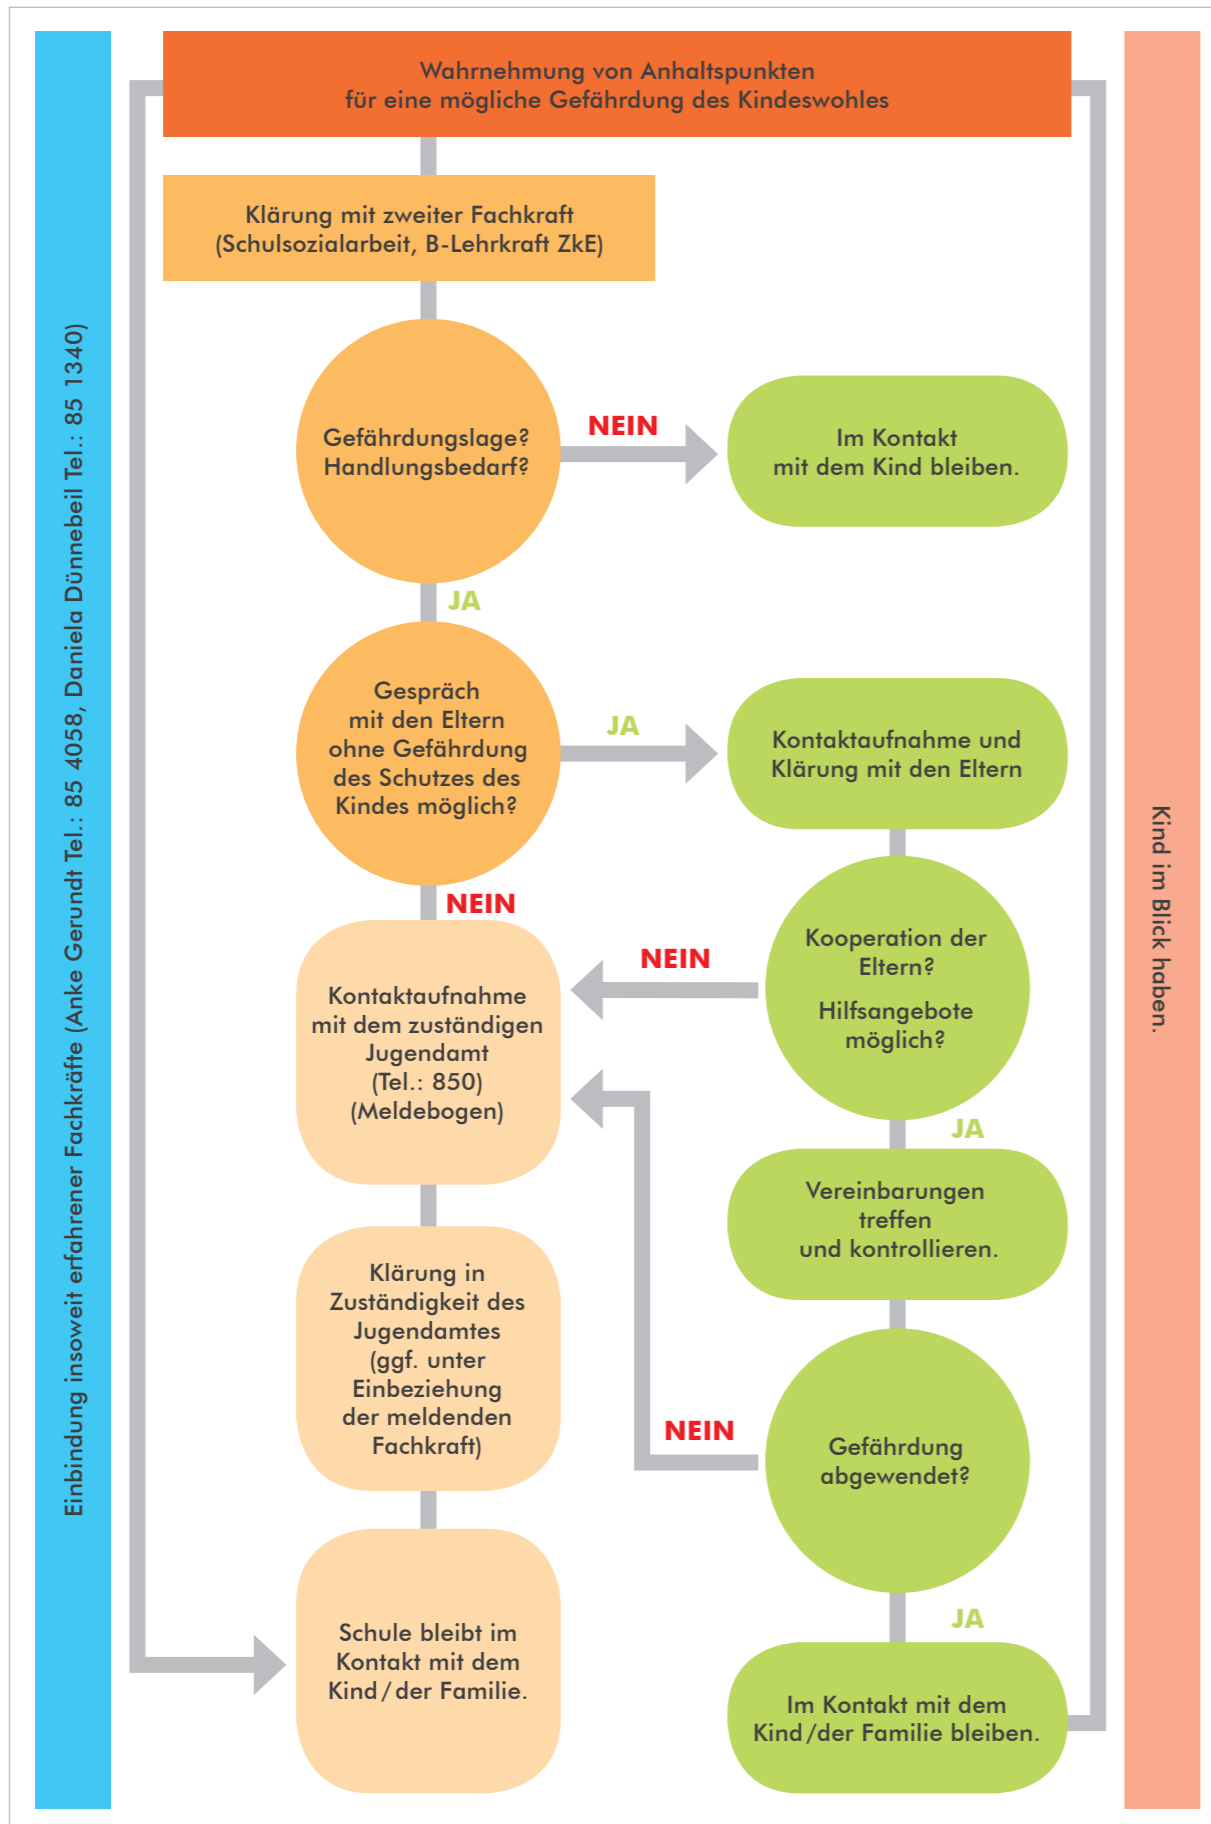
Einbindung insoweit erfahrener Fachkräfte (Anke Gerundt Tel.: 85 4058, Daniela Dünnebeil Tel.: 85 1340)

Wahrnehmung von Anhaltspunkten für eine mögliche Gefährdung des Kindeswohles

Klärung mit zweiter Fachkraft (Schulsozialarbeit, B-Lehrkraft ZkE)

Gefährdungslage? Handlungsbedarf?

NEIN

Im Kontakt mit dem Kind bleiben.

JA

Gespräch mit den Eltern ohne Gefährdung des Schutzes des Kindes möglich?

JA

Kontaktaufnahme und Klärung mit den Eltern

NEIN

Kontaktaufnahme mit dem zuständigen Jugendamt (Tel.: 850) (Meldebogen)

NEIN

Kooperation der Eltern?

Hilfsangebote möglich?

JA

Vereinbarungen treffen und kontrollieren.

Klärung in Zuständigkeit des Jugendamtes (ggf. unter Einbeziehung der meldenden Fachkraft)

NEIN

Gefährdung abgewendet?

JA

Schule bleibt im Kontakt mit dem Kind / der Familie.

Im Kontakt mit dem Kind / der Familie bleiben.

Kind im Blick haben.